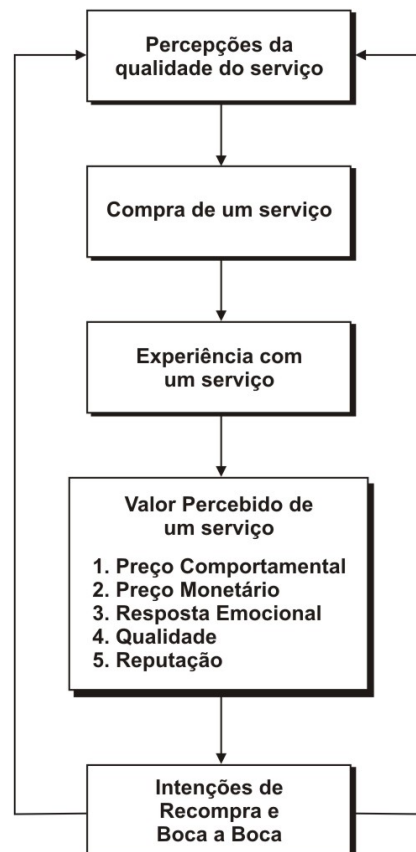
Percepções da qualidade do serviço

Compra de um serviço

Experiência com um serviço

Valor Percebido de um serviço

1. Preço Comportamental
2. Preço Monetário
3. Resposta Emocional
4. Qualidade
5. Reputação

Intenções de Recompra e Boca a Boca